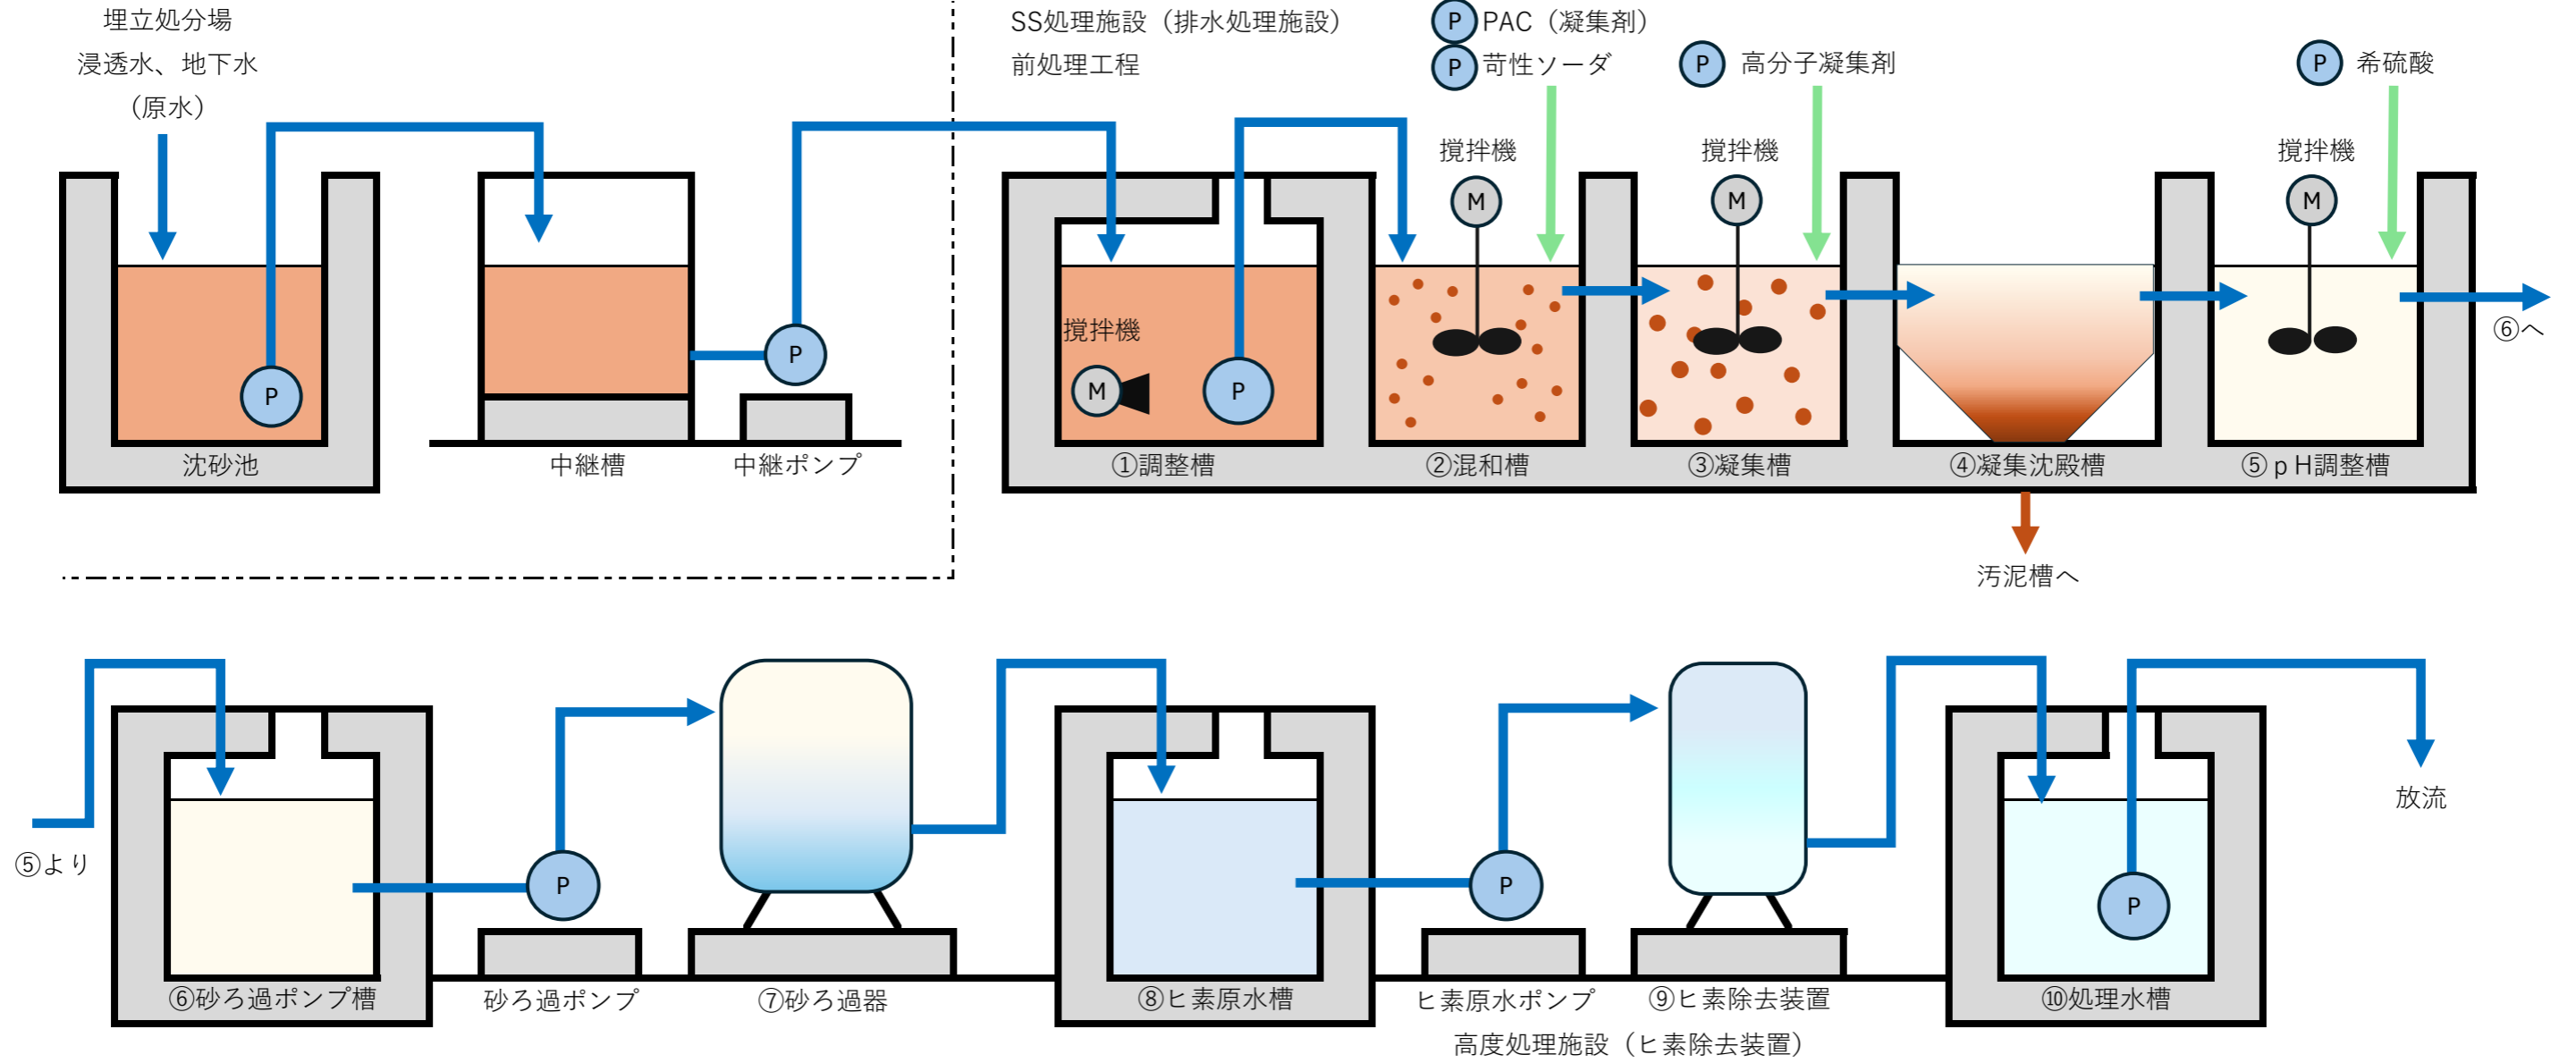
埋立処分場
浸透水、地下水
（原水）

P
沈砂池

中継槽

P
中継ポンプ

SS処理施設（排水処理施設）
前処理工程

P PAC（凝集剤）
P 苛性ソーダ
P 高分子凝集剤
P 希硫酸

撹拌機
M
P
①調整槽

撹拌機
M
②混和槽

撹拌機
M
③凝集槽

④凝集沈殿槽

撹拌機
M
⑤ｐH調整槽

⑥へ

汚泥槽へ

⑤より
⑥砂ろ過ポンプ槽
P
砂ろ過ポンプ
⑦砂ろ過器
⑧ヒ素原水槽
P
ヒ素原水ポンプ
⑨ヒ素除去装置
P
⑩処理水槽
放流

高度処理施設（ヒ素除去装置）